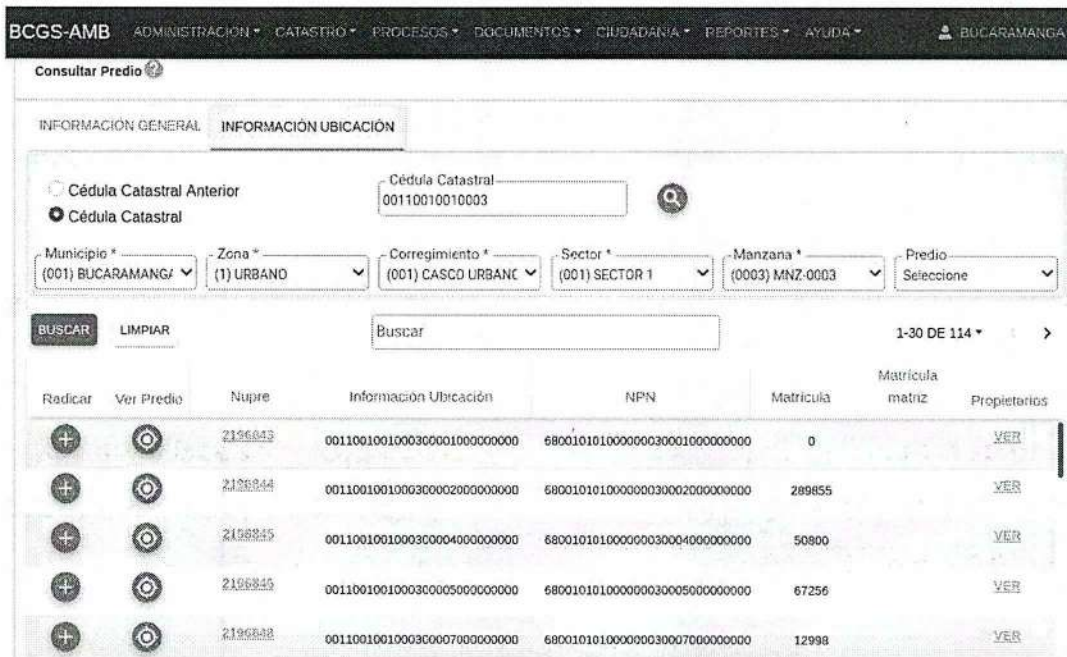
BCGS-AMB ADMINISTRACION ▾ CATASTRO ▾ PROCESOS ▾ DOCUMENTOS ▾ CIUDADANIA ▾ REPORTES ▾ AYUDA ▾ BUCARAMANGA

Consultar Predio

INFORMACIÓN GENERAL INFORMACIÓN UBICACIÓN

Cédula Catastral Anterior
Cédula Catastral

Cédula Catastral
00110010010003

Municipio * (001) BUCARAMANGA
Zona * (1) URBANO
Corregimiento * (001) CASCO URBANO
Sector * (001) SECTOR 1
Manzana * (0003) MNZ-0003
Predio Seleccione

BUSCAR LIMPIAR Buscar 1-30 DE 114 ▾ >

| Radicar | Ver Predio | Nupre | Informacion Ubicación | NPN | Matricula | Matricula matriz | Propietarios |
|---|---|---|---|---|---|---|---|
| | | 2196843 | 001100100100030000100000000 | 680010101000000030001000000000 | 0 | | VER |
| | | 2196844 | 001100100100030000200000000 | 680010101000000030002000000000 | 289855 | | VER |
| | | 2196845 | 001100100100030000400000000 | 680010101000000030004000000000 | 50800 | | VER |
| | | 2196846 | 001100100100030000500000000 | 680010101000000030005000000000 | 67256 | | VER |
| | | 2196848 | 001100100100030000700000000 | 680010101000000030007000000000 | 12998 | | VER |